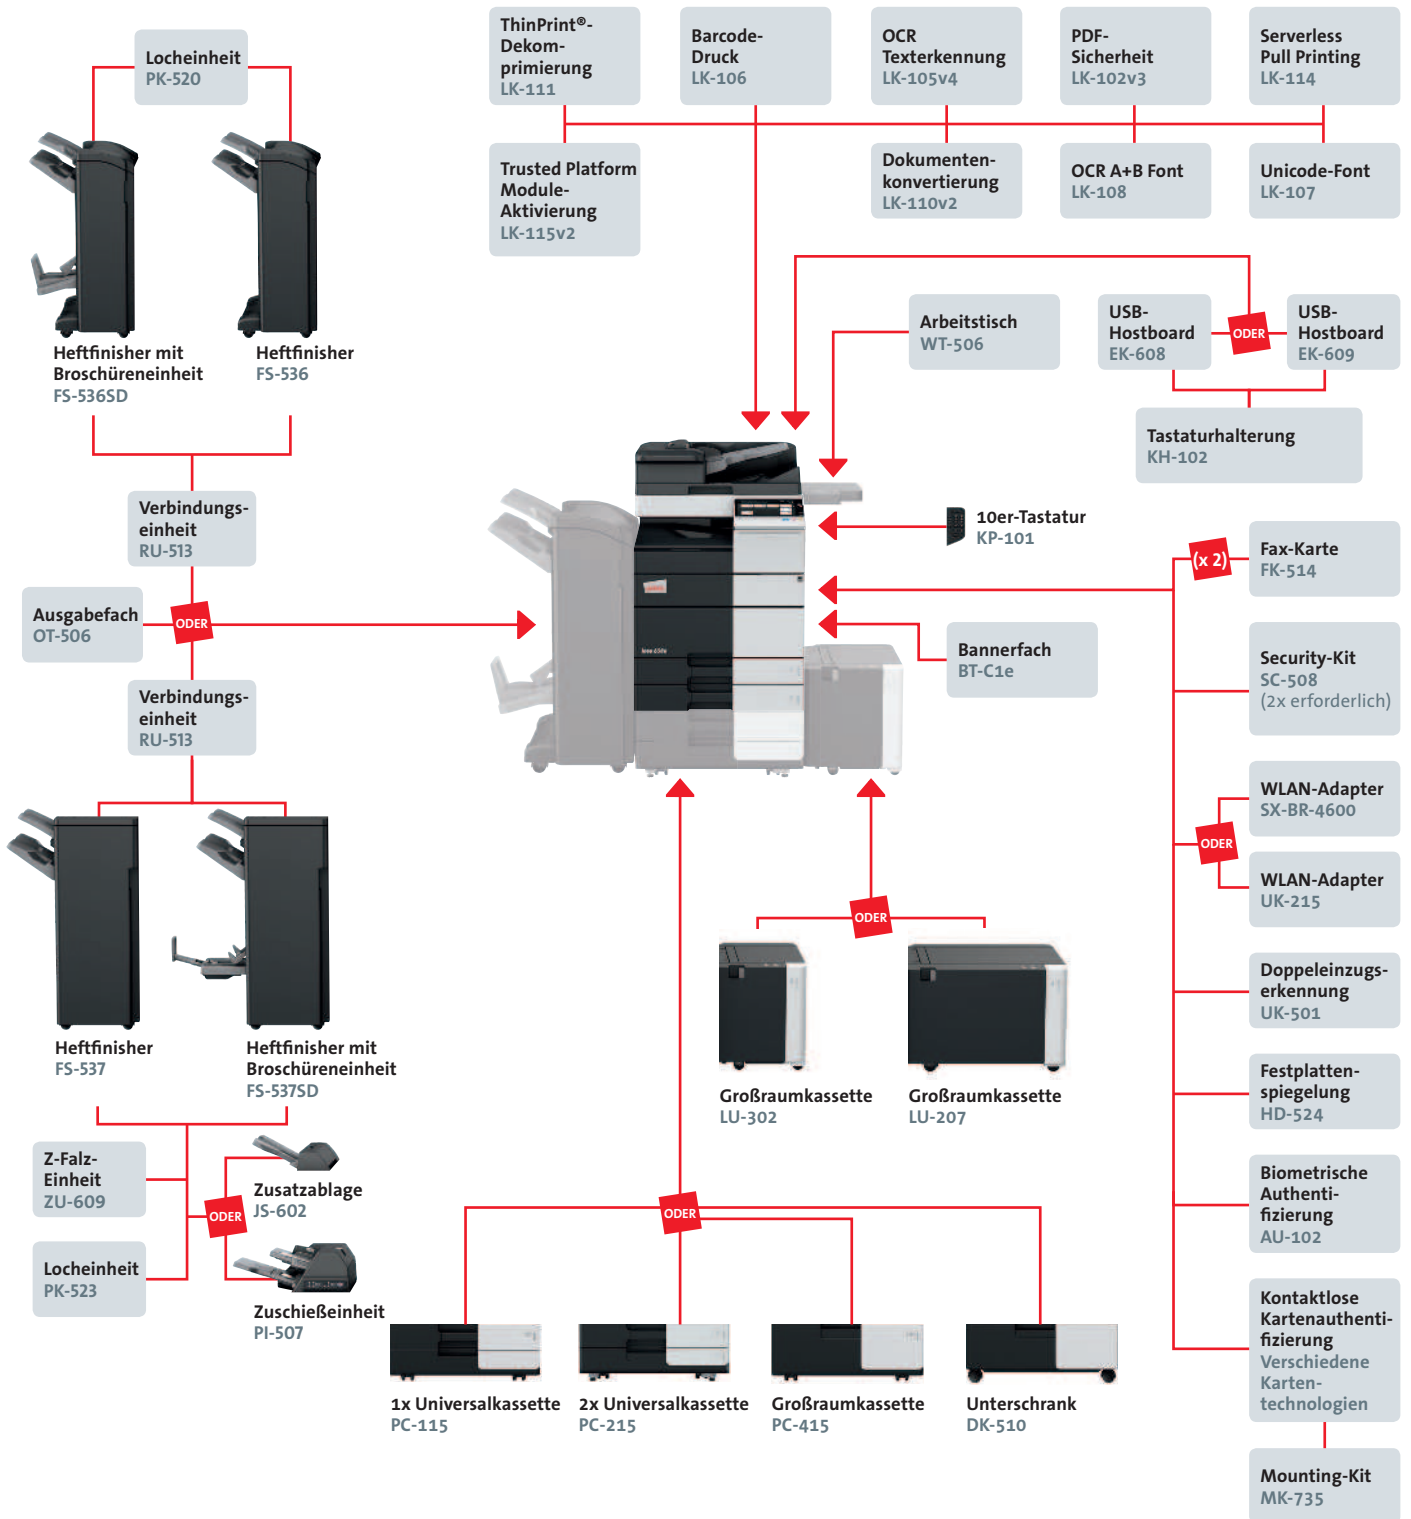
Locheinheit
PK-520

ThinPrint®-Dekomprimierung
LK-111

Barcode-Druck
LK-106

OCR Texterkennung
LK-105v4

PDF-Sicherheit
LK-102v3

Serverless Pull Printing
LK-114

Trusted Platform Module-Aktivierung
LK-115v2

Dokumentenkonvertierung
LK-110v2

OCR A+B Font
LK-108

Unicode-Font
LK-107

Heftfinisher mit Broschüreneinheit
FS-536SD

Heftfinisher
FS-536

Arbeitstisch
WT-506

USB-Hostboard
EK-608

ODER

USB-Hostboard
EK-609

Tastaturhalterung
KH-102

Verbindungseinheit
RU-513

10er-Tastatur
KP-101

(x 2)

Fax-Karte
FK-514

Ausgabefach
OT-506

ODER

Bannerfach
BT-C1e

Security-Kit
SC-508
(2x erforderlich)

Verbindungseinheit
RU-513

WLAN-Adapter
SX-BR-4600

ODER

WLAN-Adapter
UK-215

ODER

Doppeleinzugserkennung
UK-501

Heftfinisher
FS-537

Heftfinisher mit Broschüreneinheit
FS-537SD

Großraumkassette
LU-302

Großraumkassette
LU-207

Festplattenspiegelung
HD-524

Z-Falz-Einheit
ZU-609

Zusatzablage
JS-602

ODER

ODER

Biometrische Authentifizierung
AU-102

Locheinheit
PK-523

Zuschießeinheit
PI-507

Kontaktlose Kartenauthentifizierung
Verschiedene Kartentechnologien

1x Universalkassette
PC-115

2x Universalkassette
PC-215

Großraumkassette
PC-415

Unterschrank
DK-510

Mounting-Kit
MK-735